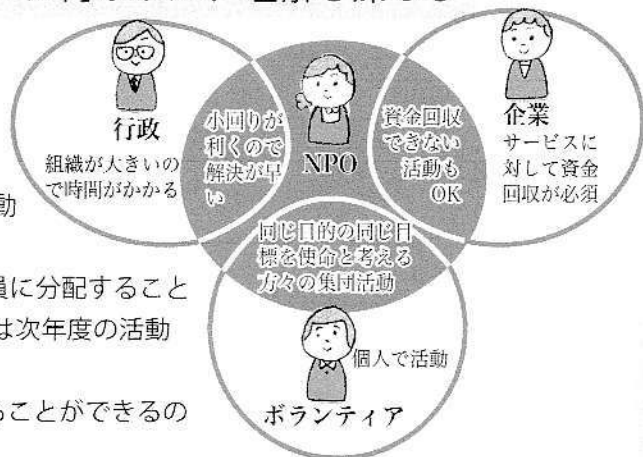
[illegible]

行政
組織が大きいので時間がかかる

小回りが利くので解決が早い

NPO

資金回収できない活動もOK

企業
サービスに対して資金回収が必須

同じ目的の同じ目標を使命と考える方々の集団活動

個人で活動

ボランティア

動

員に分配すること
は次年度の活動

ことができるの